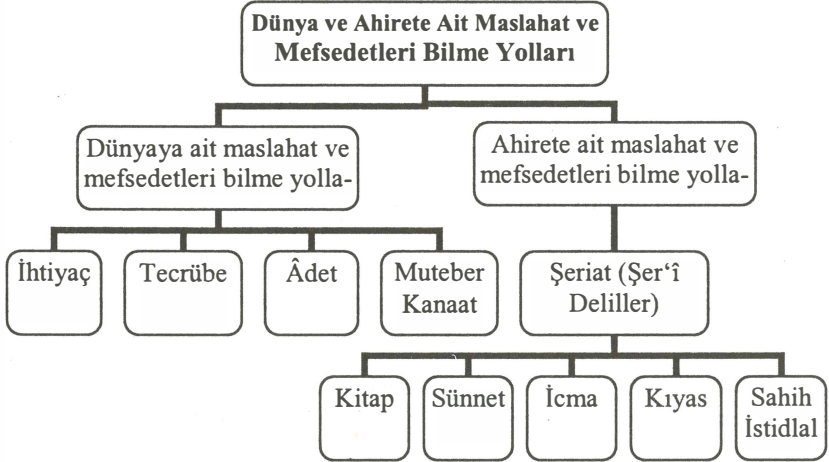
Dünya ve Ahirete Ait Maslahat ve Mefsedetleri Bilme Yolları

Dünyaya ait maslahat ve mefsedetleri bilme yolla-

Ahirete ait maslahat ve mefsedetleri bilme yolla-

İhtiyaç

Tecrübe

Âdet

Muteber Kanaat

Şeriat (Şer'î Deliller)

Kitap

Sünnet

İcma

Kıyas

Sahih İstidlal